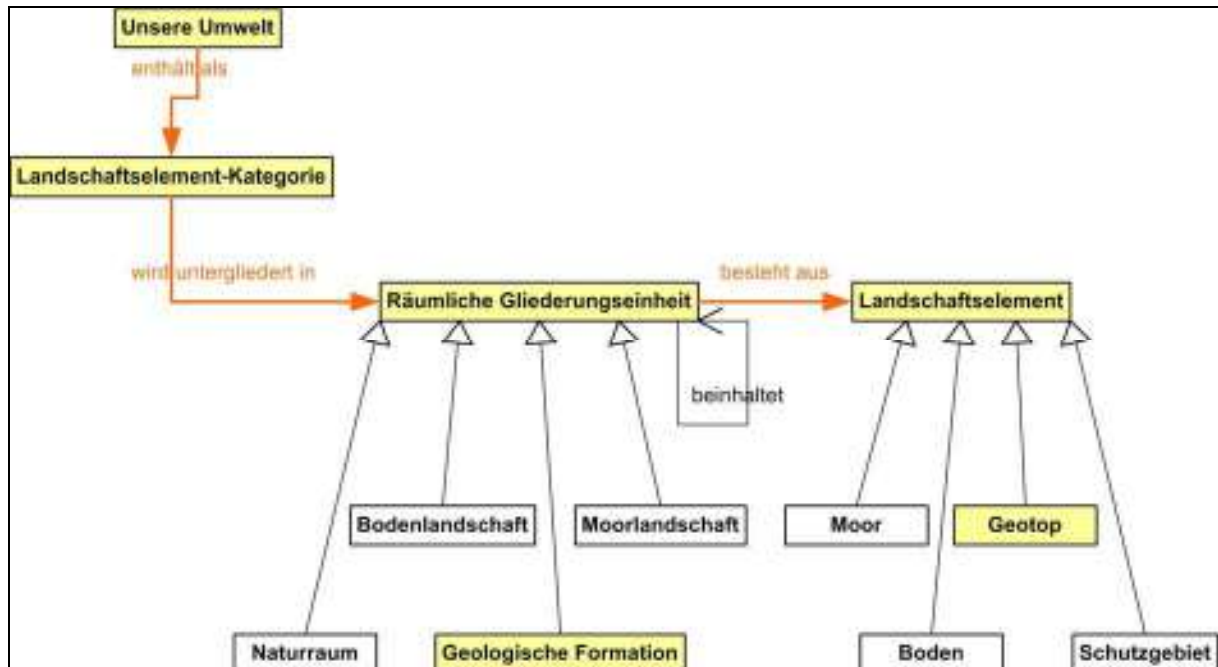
Unsere Umwelt

enthält als

Landschaftselement-Kategorie

wird untergliedert in

Räumliche Gliederungseinheit

besteht aus

Landschaftselement

beinhaltet

Bodenlandschaft

Moorlandschaft

Moor

Geotop

Naturraum

Geologische Formation

Boden

Schutzgebiet